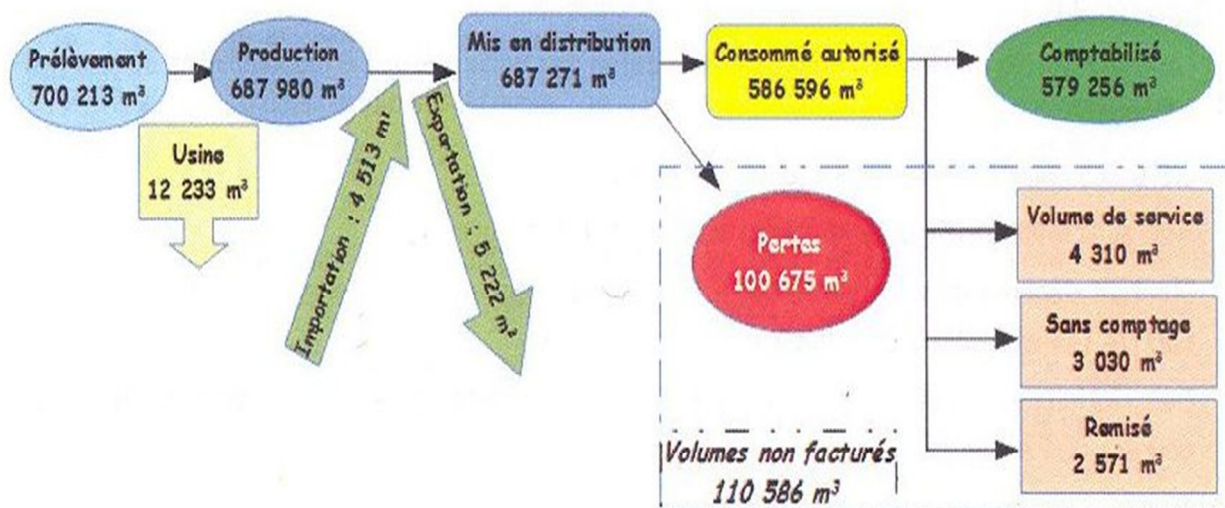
Prélèvement
700 213 m³

Usine
12 233 m³

Production
687 980 m³

Importation : 4 513 m³

Exportation : 5 222 m³

Mis en distribution
687 271 m³

Consommé autorisé
586 596 m³

Comptabilisé
579 256 m³

Pertes
100 675 m³

Volume de service
4 310 m³

Sans comptage
3 030 m³

Remisé
2 571 m³

Volumes non facturés
110 586 m³